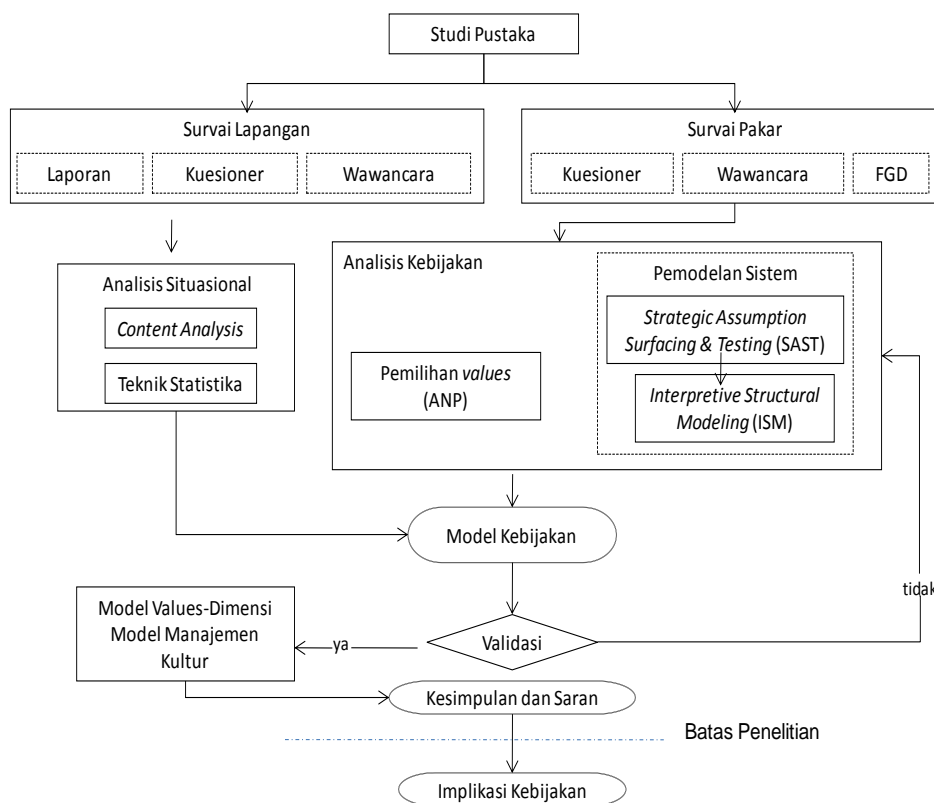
Studi Pustaka

Survai Lapangan

Laporan

Kuesioner

Wawancara

Survai Pakar

Kuesioner

Wawancara

FGD

Analisis Situasional

*Content Analysis*

Teknik Statistika

Analisis Kebijakan

Pemilihan *values* (ANP)

Pemodelan Sistem

*Strategic Assumption Surfacing & Testing* (SAST)

*Interpretive Structural Modeling* (ISM)

Model Kebijakan

Model Values-Dimensi Model Manajemen Kultur

ya

Validasi

tidak

Kesimpulan dan Saran

Batas Penelitian

Implikasi Kebijakan